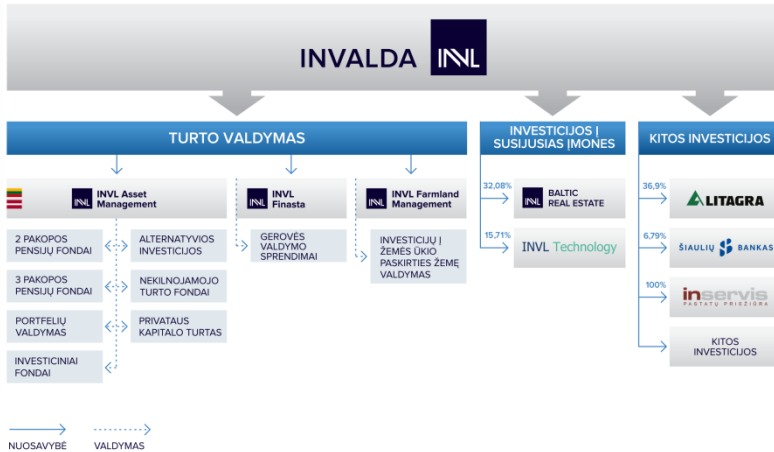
INVALDA INVL

TURTO VALDYMAS

INVESTICIJOS Į SUSIJUSIAS ĮMONES

KITOS INVESTICIJOS

INVL Asset Management

INVL Finasta

INVL Farmland Management

2 PAKOPOS PENSIJŲ FONDAI

ALTERNATYVIOS INVESTICIJOS

3 PAKOPOS PENSIJŲ FONDAI

NEKILNOJAMOJO TURTO FONDAI

PORTFELIŲ VALDYMAS

PRIVATAUS KAPITALO TURTAS

INVESTICINIAI FONDAI

GEROVĖS VALDYMO SPRENDIMAI

INVESTICIJŲ Į ŽEMĖS ŪKIO PASKIRTIES ŽEMĘ VALDYMAS

32,08%

BALTIC REAL ESTATE

15,71%

INVL Technology

36,9%

LITAGRA

6,79%

ŠIAULIŲ BANKAS

100%

inservis PASTATŲ PRIEŽIŪRA

KITOS INVESTICIJOS

NUOSAVYBĖ

VALDYMAS